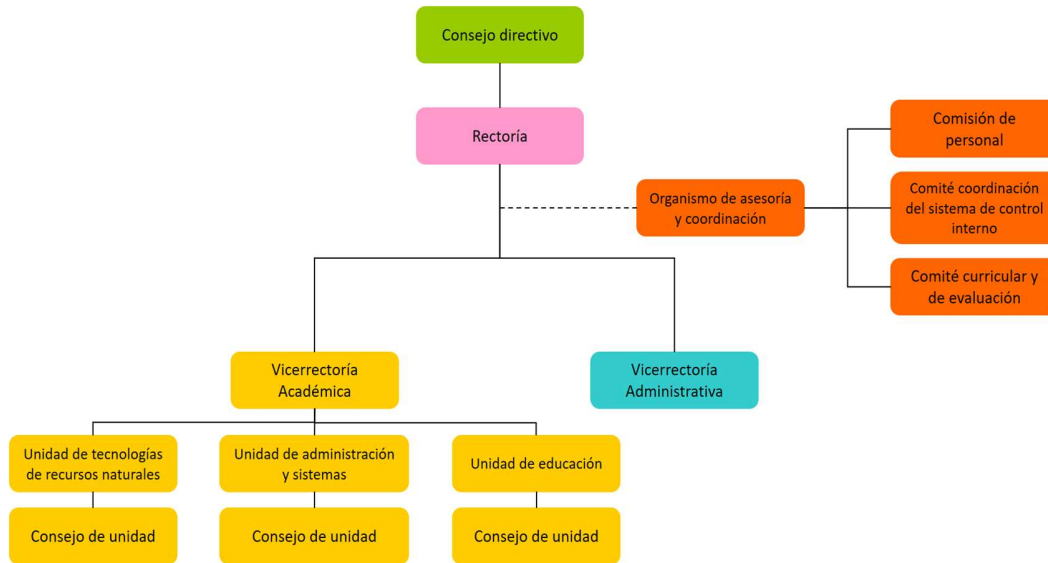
Consejo directivo

Rectoría

Organismo de asesoría y coordinación

Comisión de personal

Comité coordinación del sistema de control interno

Comité curricular y de evaluación

Vicerrectoría Académica

Vicerrectoría Administrativa

Unidad de tecnologías de recursos naturales

Unidad de administración y sistemas

Unidad de educación

Consejo de unidad

Consejo de unidad

Consejo de unidad